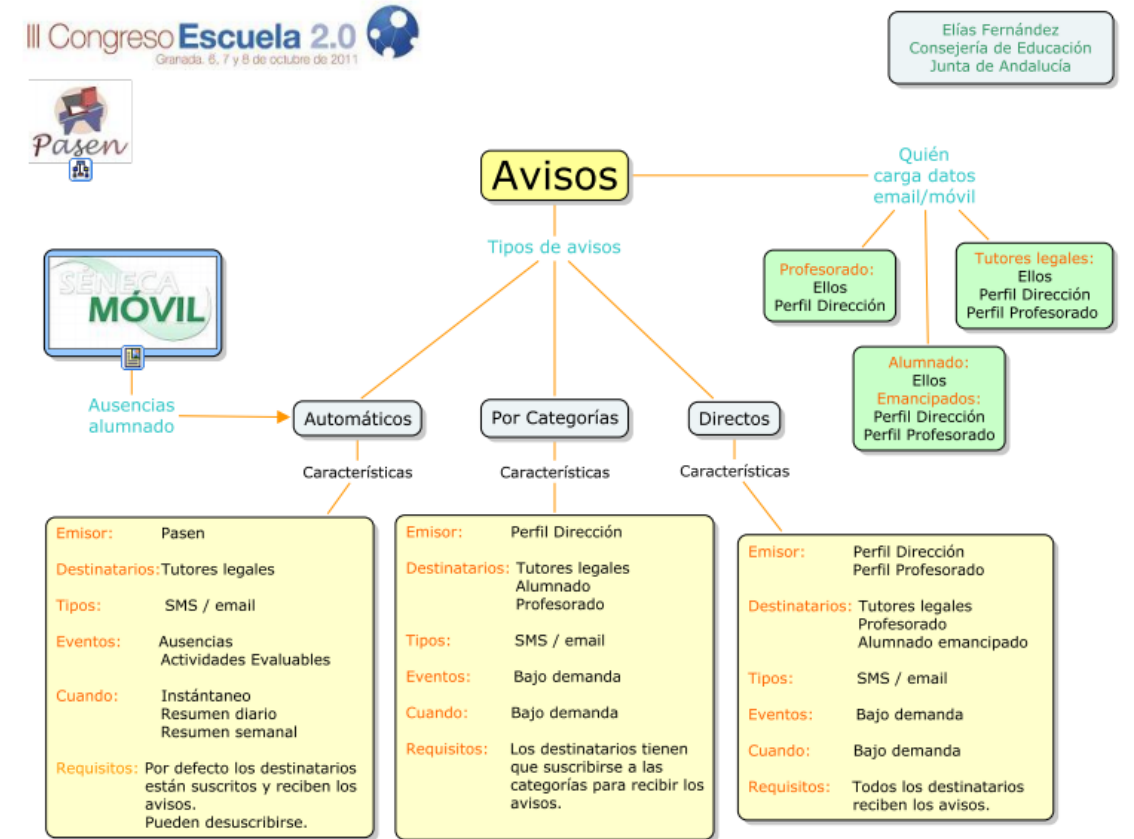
III Congreso Escuela 2.0
Granada. 6, 7 y 8 de octubre de 2011

Elías Fernández
Consejería de Educación
Junta de Andalucía

Pasen

Avisos

Quién carga datos email/móvil

Profesorado: Ellos Perfil Dirección

Tutores legales: Ellos Perfil Dirección Perfil Profesorado

Alumnado: Ellos
Emancipados: Perfil Dirección Perfil Profesorado

Tipos de avisos

SÉNECA MÓVIL

Ausencias alumnado

Automáticos

Por Categorías

Directos

Características

Características

Características

Emisor: Pasen
Destinatarios: Tutores legales
Tipos: SMS / email
Eventos: Ausencias
Actividades Evaluables
Cuando: Instántaneo
Resumen diario
Resumen semanal
Requisitos: Por defecto los destinatarios están suscritos y reciben los avisos.
Pueden desuscribirse.

Emisor: Perfil Dirección
Destinatarios: Tutores legales
Alumnado
Profesorado
Tipos: SMS / email
Eventos: Bajo demanda
Cuando: Bajo demanda
Requisitos: Los destinatarios tienen que suscribirse a las categorías para recibir los avisos.

Emisor: Perfil Dirección
Perfil Profesorado
Destinatarios: Tutores legales
Profesorado
Alumnado emancipado
Tipos: SMS / email
Eventos: Bajo demanda
Cuando: Bajo demanda
Requisitos: Todos los destinatarios reciben los avisos.